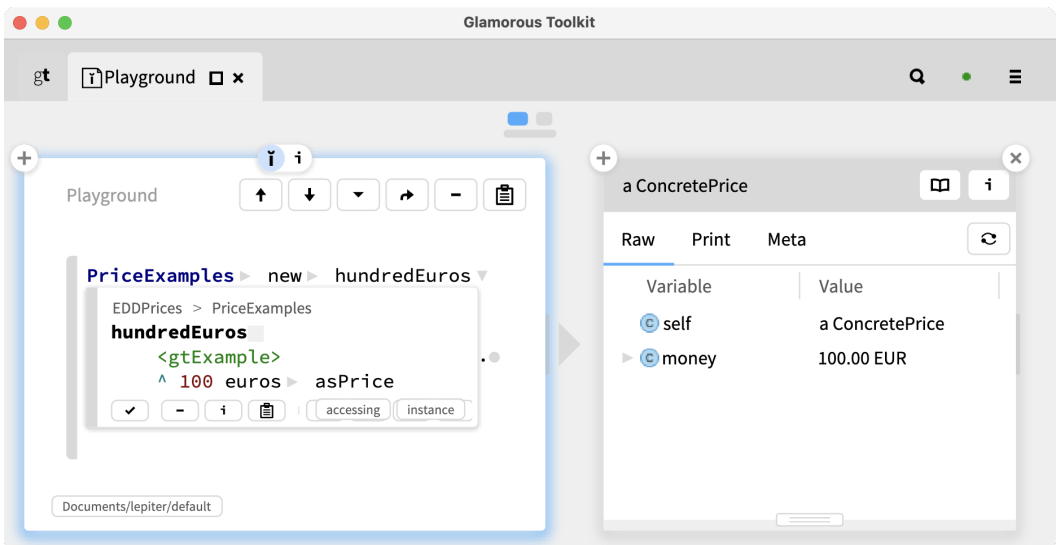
Glamorous Toolkit

gt Playground

Playground

PriceExamples new hundredEuros

EDDPrices > PriceExamples
hundredEuros
<gtExample>
^ 100 euros asPrice

accessing instance

Documents/lepiter/default

a ConcretePrice

Raw Print Meta

| Variable | Value |
|---|---|
| self | a ConcretePrice |
| money | 100.00 EUR |